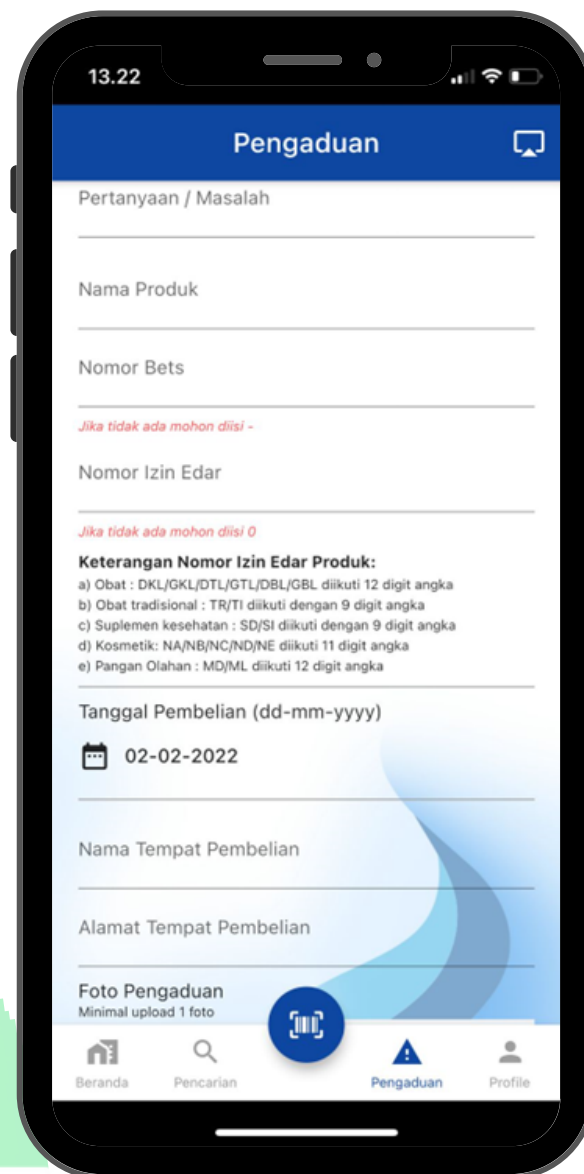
13.22

Pengaduan

Pertanyaan / Masalah

Nama Produk

Nomor Bets

Jika tidak ada mohon diisi -

Nomor Izin Edar

Jika tidak ada mohon diisi 0

Keterangan Nomor Izin Edar Produk:
a) Obat : DKL/GKL/DTL/GTL/DBL/GBL diikuti 12 digit angka
b) Obat tradisional : TR/TI diikuti dengan 9 digit angka
c) Suplemen kesehatan : SD/SI diikuti dengan 9 digit angka
d) Kosmetik: NA/NB/NC/ND/NE diikuti 11 digit angka
e) Pangan Olahan : MD/ML diikuti 12 digit angka

Tanggal Pembelian (dd-mm-yyyy)

02-02-2022

Nama Tempat Pembelian

Alamat Tempat Pembelian

Foto Pengaduan
Minimal upload 1 foto

Beranda Pencarian Pengaduan Profile